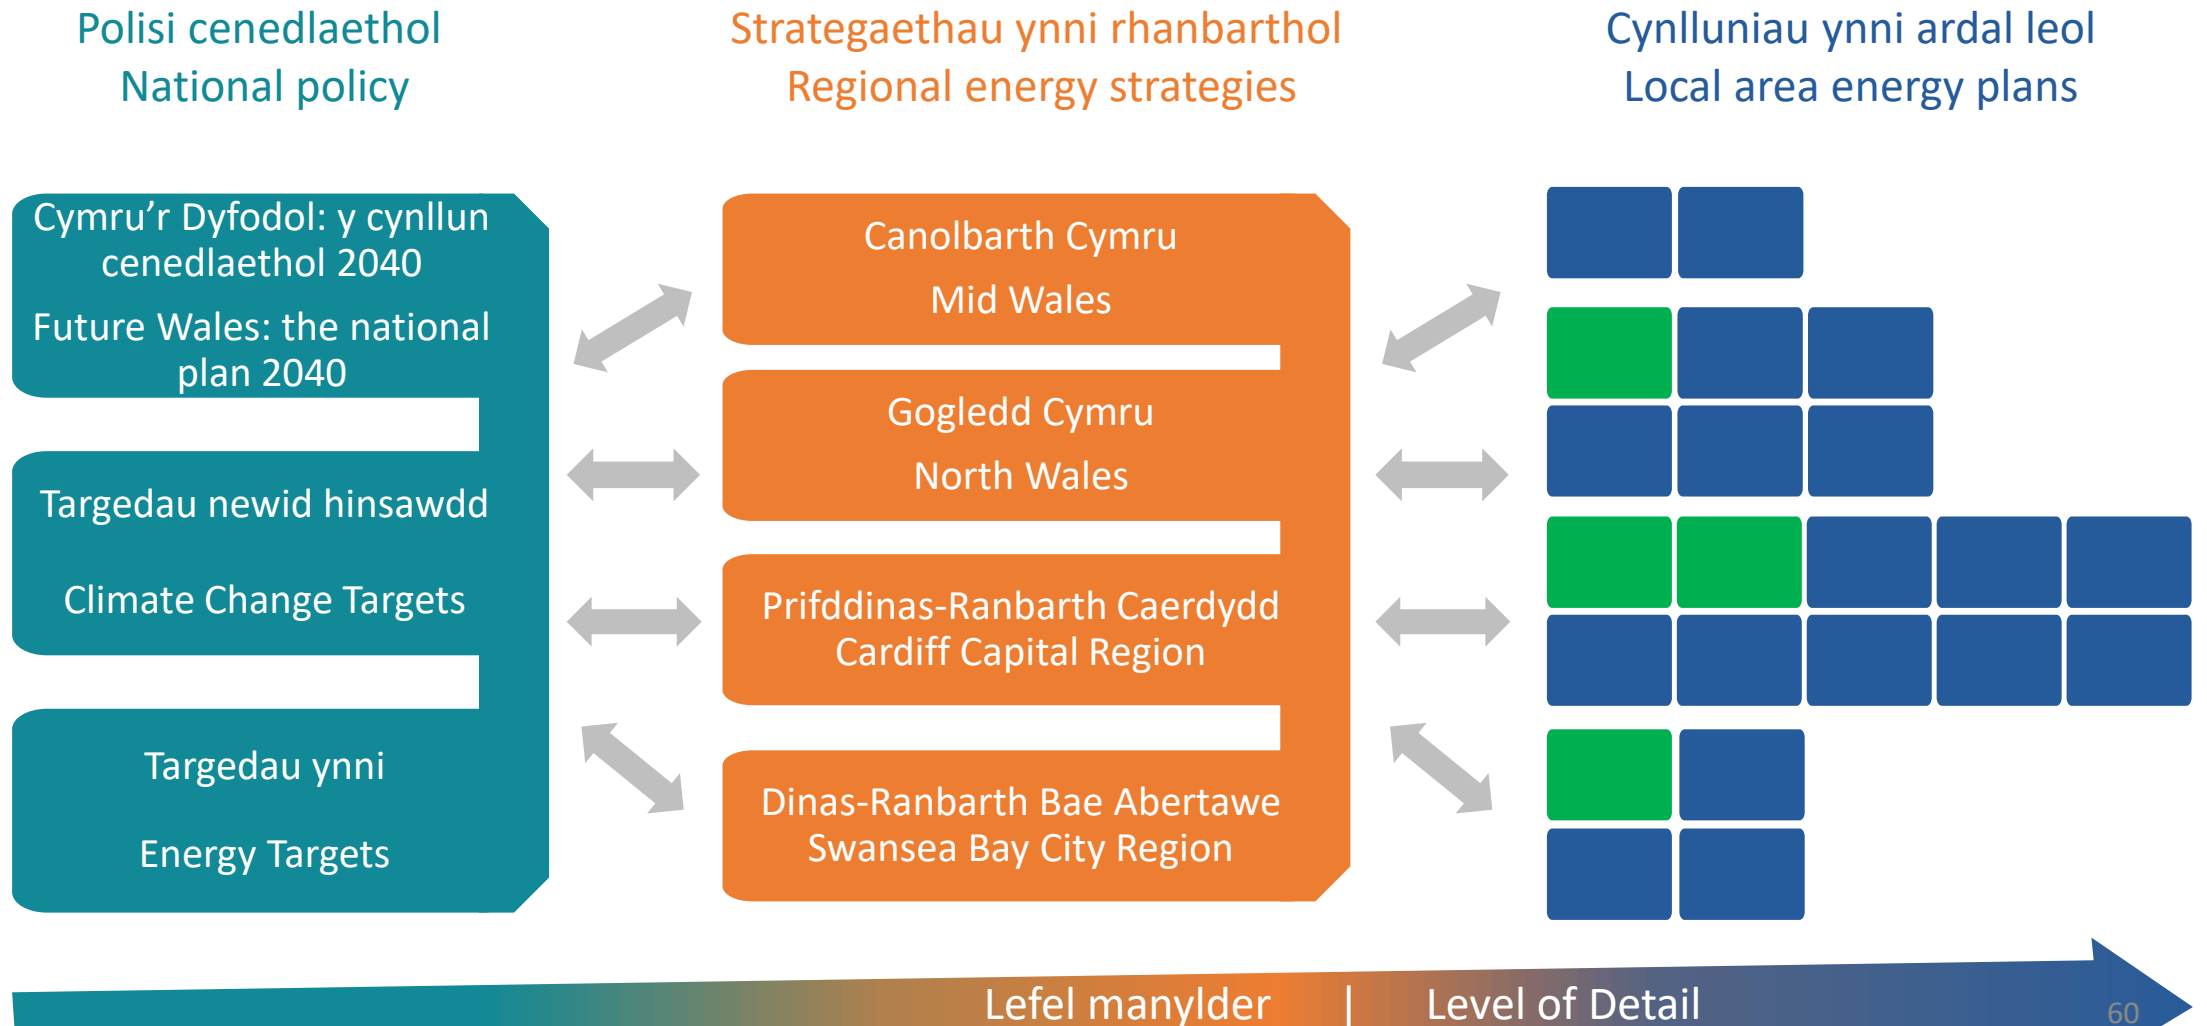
Polisi cenedlaethol
National policy

Strategaethau ynni rhanbarthol
Regional energy strategies

Cynlluniau ynni ardal leol
Local area energy plans

Cymru’r Dyfodol: y cynllun cenedlaethol 2040

Future Wales: the national plan 2040

Targedau newid hinsawdd

Climate Change Targets

Targedau ynni

Energy Targets

Canolbarth Cymru

Mid Wales

Gogledd Cymru

North Wales

Prifddinas-Ranbarth Caerdydd
Cardiff Capital Region

Dinas-Ranbarth Bae Abertawe
Swansea Bay City Region

Lefel manylder | Level of Detail

60